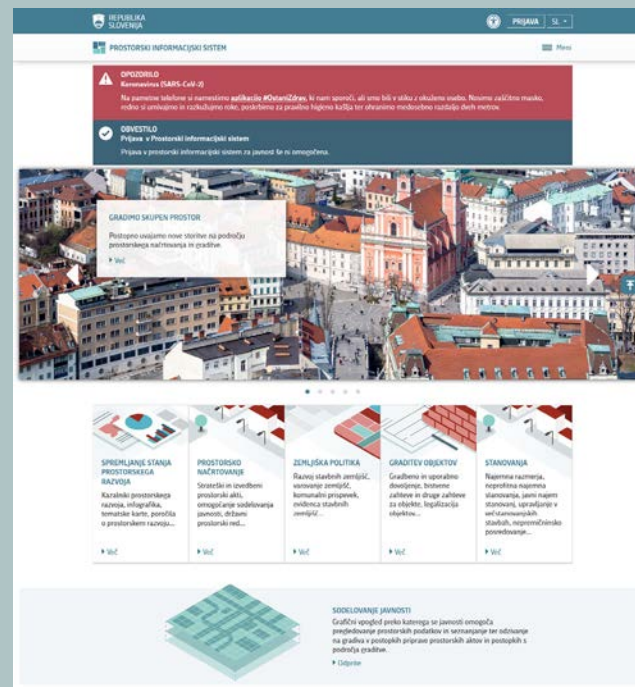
REPUBLIKA SLOVENIJA

PRIJAVA SL

PROSTORSKI INFORMACIJSKI SISTEM

Meni

OPOZORILO
Koronavirus (SARS-CoV-2)
Na pametne telefone si namestimo aplikacijo #OstaniZdrav, ki nam sporoči, ali smo bili v stiku z okuženo osebo. Nosimo zaščitno masko, redno si umivajmo in razkužujmo roke, poskrbimo za pravilno higieno kašlja ter ohranimo medosebno razdaljo dveh metrov.

OBVESTILO
Prijava v Prostorski informacijski sistem
Prijava v prostorski informacijski sistem za javnost še ni omogočena.

GRADIMO SKUPEN PROSTOR
Postopno uvajamo nove storitve na področju prostorskega načrtovanja in graditve.
Več

SPREMLJANJE STANJA PROSTORSKEGA RAZVOJA
Kazalniki prostorskega razvoja, infografika, tematske karte, poročila o prostorskem razvoju...
Več

PROSTORSKO NAČRTOVANJE
Strateški in izvedbeni prostorski akti, omogočanje sodelovanja javnosti, državni prostorski red...
Več

ZEMLJIŠKA POLITIKA
Razvoj stavbnih zemljišč, varovanje zemljišč, komunalni prispevek, evidenca stavbnih zemljišč...
Več

GRADITEV OBJEKTOV
Gradbeno in uporabno dovoljenje, bistvene zahteve in druge zahteve za objekte, legalizacija objektov...
Več

STANOVANJA
Najemna razmerja, neprofitna najemna stanovanja, javni najem stanovanj, upravljanje v večstanovanjskih stavbah, nepremičninsko posredovanje...
Več

SODELOVANJE JAVNOSTI
Grafični vpogled preko katerega se javnosti omogoča pregledovanje prostorskih podatkov in seznanjanje ter odzivanje na gradiva v postopkih priprave prostorskih aktov in postopkih s področja graditve.
Odprite